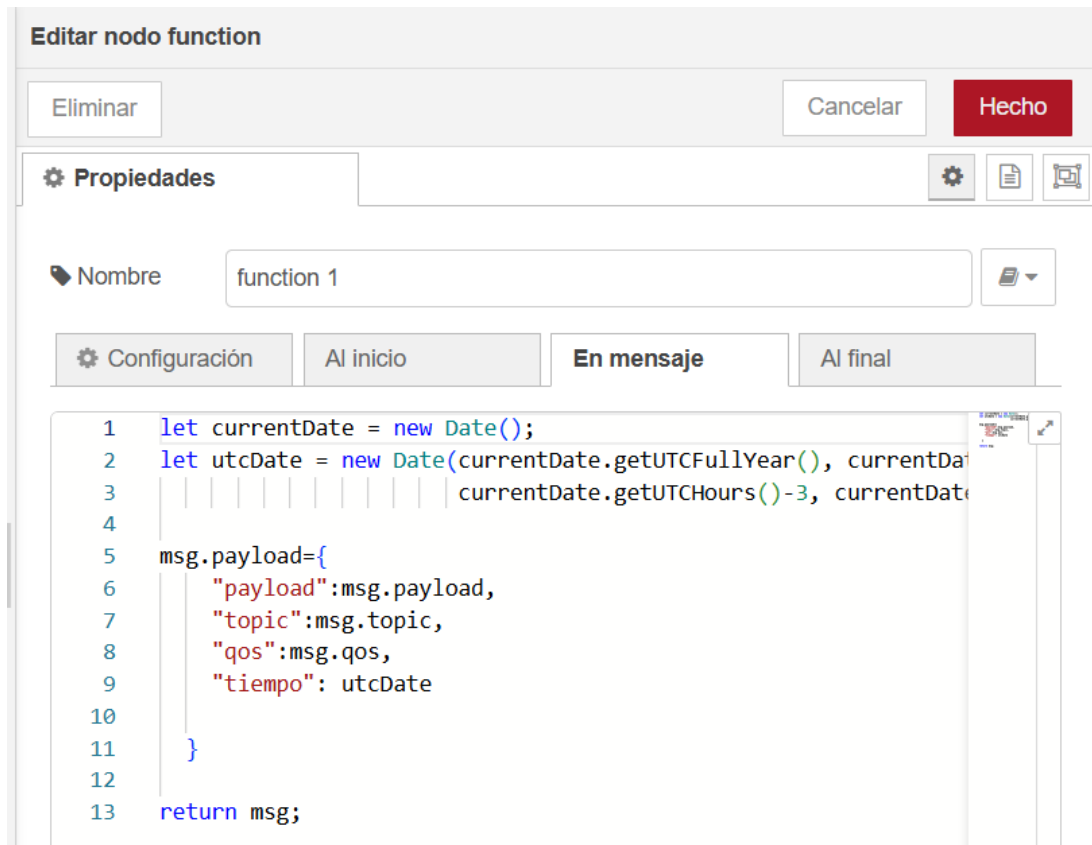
Editar nodo function

Eliminar

Cancelar

Hecho

Propiedades

Nombre

function 1

Configuración

Al inicio

En mensaje

Al final

1 let currentDate = new Date();
2 let utcDate = new Date(currentDate.getUTCFullYear(), currentDat
3 currentDate.getUTCHours()-3, currentDate
4
5 msg.payload={
6 "payload":msg.payload,
7 "topic":msg.topic,
8 "qos":msg.qos,
9 "tiempo": utcDate
10
11 }
12
13 return msg;